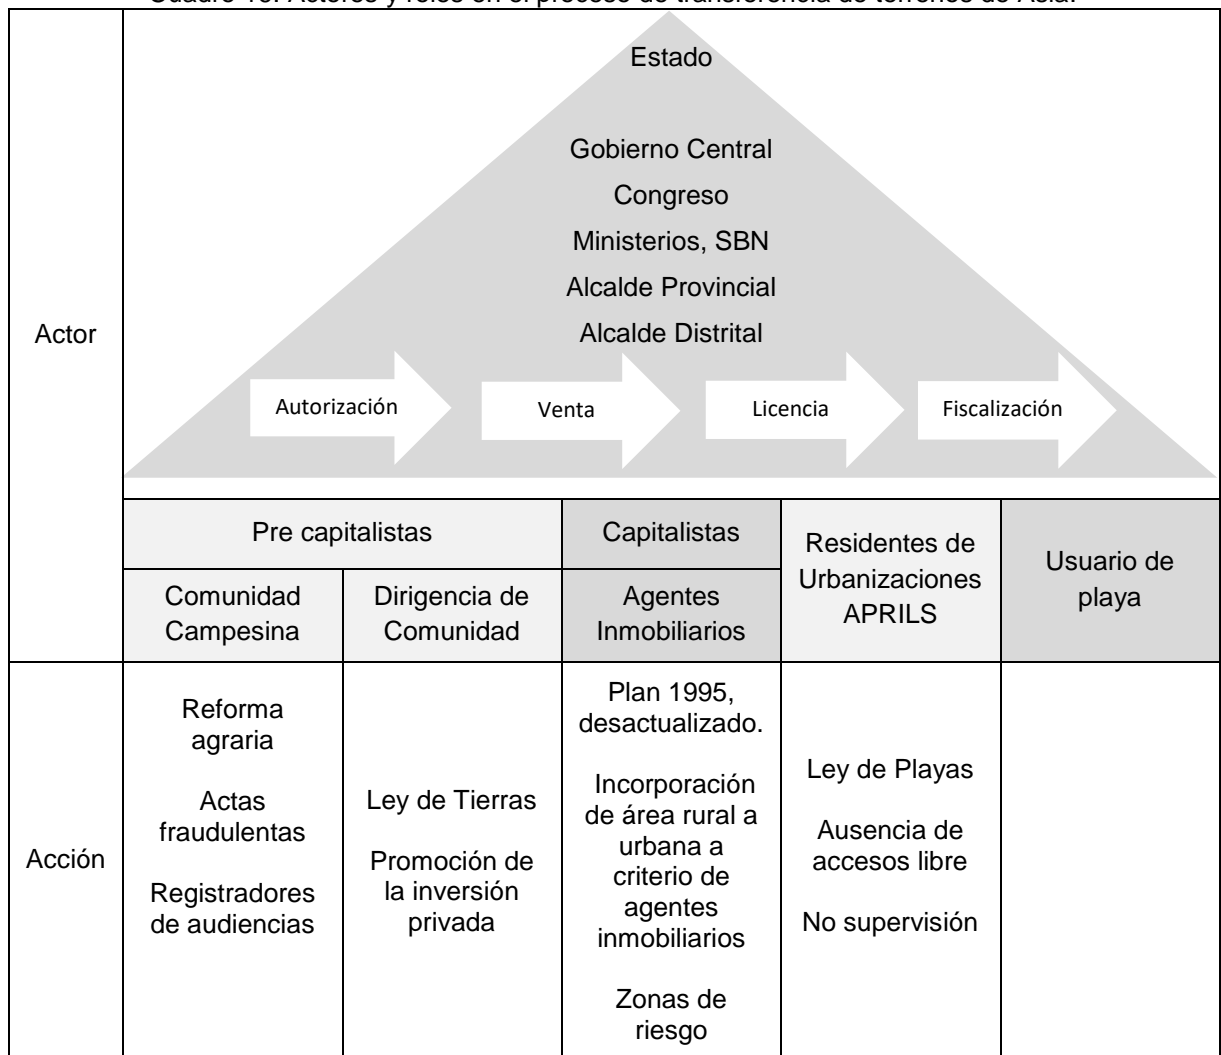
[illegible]

| Actor | Estado<br><br>Gobierno Central<br>Congreso<br>Ministerios, SBN<br>Alcalde Provincial<br>Alcalde Distrital<br><br>Autorización → Venta → Licencia → Fiscalización | | | | |
|---|---|---|---|---|---|
| | Pre capitalistas | | Capitalistas | Residentes de Urbanizaciones APRILS | Usuario de playa |
| | Comunidad Campesina | Dirigencia de Comunidad | Agentes Inmobiliarios | | |
| Acción | Reforma agraria<br><br>Actas fraudulentas<br><br>Registradores de audiencias | Ley de Tierras<br><br>Promoción de la inversión privada | Plan 1995, desactualizado.<br><br>Incorporación de área rural a urbana a criterio de agentes inmobiliarios<br><br>Zonas de riesgo | Ley de Playas<br><br>Ausencia de accesos libre<br><br>No supervisión | |